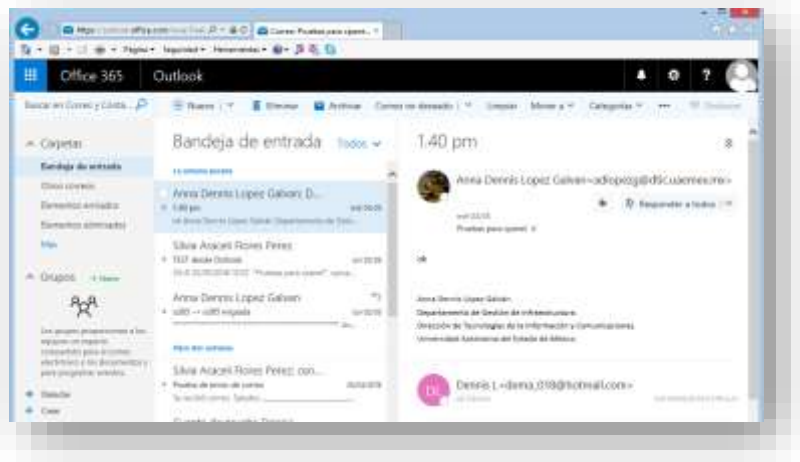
Office 365 Outlook

Buscar en Correo y Conta...

Nuevo | Eliminar Archivar Correo no deseado | Limpiar Mover a Categorías ··· Deshacer

Carpetas
Bandeja de entrada
Otros correos
Elementos enviados
Elementos eliminados
Más

Grupos + Nuevo

Bandeja de entrada Todos

Anna Dennis Lopez Galvan; D...
1:40 pm

Silvia Araceli Flores Perez
TEST desde Outlook

Anna Dennis Lopez Galvan

Silvia Araceli Flores Perez con...
Prueba de envío de correo

1.40 pm

Anna Dennis Lopez Galvan<adlopezg@dtic.uaemex.mx>

Responder a todos

Pruebas para quenet

ok

Anna Dennis Lopez Galvan
Departamento de Gestión de Infraestructura
Dirección de Tecnologías de la Información y Comunicaciones
Universidad Autónoma del Estado de México

Dennis L<dena_018@hotmail.com>